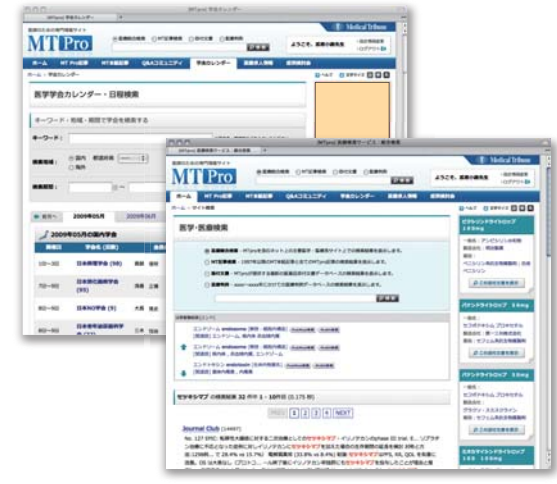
MTPro

Medical Tribune

ようこそ、医療の事典

医学学会カレンダー・日程検索

キーワード・地域・期間で学会を検索する

キーワード：

2009年05月

2009年05月の国内学会

日本呼吸器学会

MTPro

Medical Tribune

ようこそ、医療の事典

医学・医療検索

NEXT

Journal Club